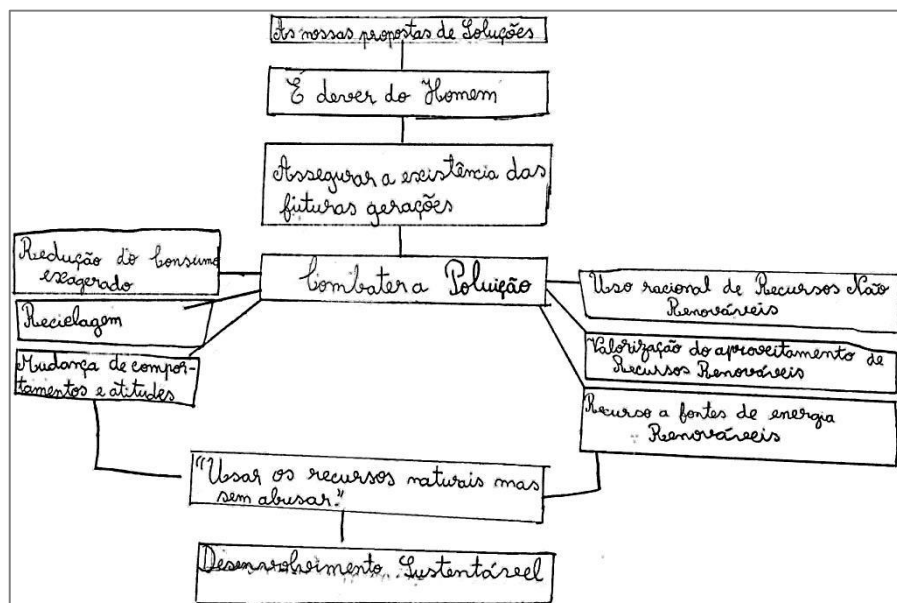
As nossas propostas de Soluções

É dever do Homem

Assegurar a existência das futuras gerações

Redução do bonsumo exagerado

Combater a Poluição

Uso racional de Recursos Não Renováveis

Reciclagem

Valorização do aproveitamento de Recursos Renováveis

Mudança de comportamentos e atitudes

Recurso a fontes de energia Renováveis

"Usar os recursos naturais mas sem abusar."

Desenvolvimento Sustentável